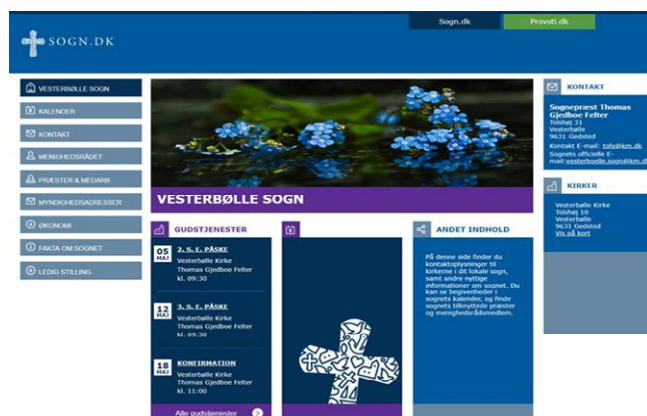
SOGN.DK

Sogn.dk

Provsti.dk

VESTERBØLLE SOGN

KALENDER

KONTAKT

MENIGHEDSRÅDET

PRÆSTER & MEDARB

MYNDIGHEDSADRESSER

ØKONOMI

FAKTA OM SOGNET

LEDIG STILLING

VESTERBØLLE SOGN

GUDSTJENESTER

05 MAJ
2. S. E. PÅSKE
Vesterbølle Kirke
Thomas Gjedboe Felter
kl. 09:30

12 MAJ
3. S. E. PÅSKE
Vesterbølle Kirke
Thomas Gjedboe Felter
kl. 09:30

18 MAJ
KONFIRMATION
Vesterbølle Kirke
Thomas Gjedboe Felter
kl. 11:00

Alle gudstjenester

ANDET INDHOLD

På denne side finder du kontaktoplysninger til kirkerne i dit lokale sogn, samt andre nyttige informationer om sognet. Du kan se begivenheder i sognets kalender, og finde sognets tilknyttede præster og menighedsrådsmedlem.

KONTAKT

Sognepræst Thomas Gjedboe Felter
Tolshøj 31
Vesterbølle
9631 Gedsted
Kontakt E-mail: tofe@km.dk
Sognets officielle E-mail: vesterboelle.sogn@km.dk

KIRKER

Vesterbølle Kirke
Tolshøj 10
Vesterbølle
9631 Gedsted
Vis på kort